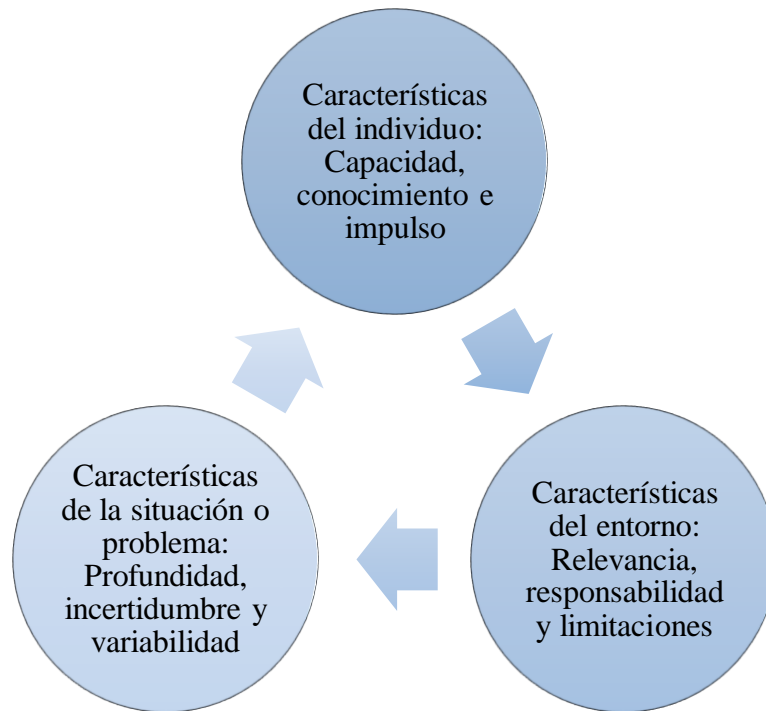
Características del individuo: Capacidad, conocimiento e impulso

Características del entorno: Relevancia, responsabilidad y limitaciones

Características de la situación o problema: Profundidad, incertidumbre y variabilidad